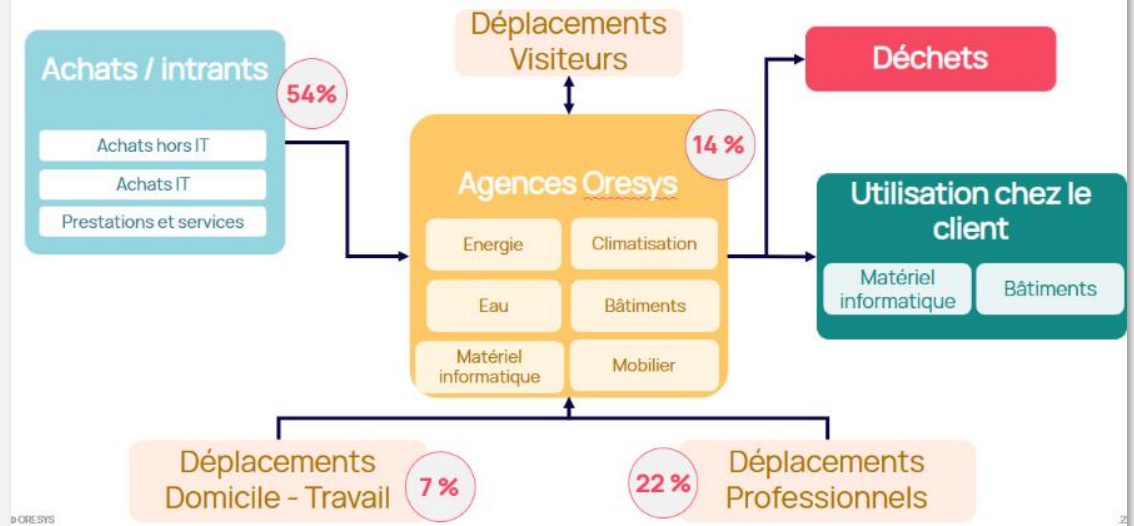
Déplacements Visiteurs

Achats / intrants

54%

Achats hors IT

Achats IT

Prestations et services

14 %

Agences Oresys

Energie

Climatisation

Eau

Bâtiments

Matériel informatique

Mobilier

Déchets

Utilisation chez le client

Matériel informatique

Bâtiments

Déplacements Domicile - Travail

7 %

22 %

Déplacements Professionnels

ORESYS

2